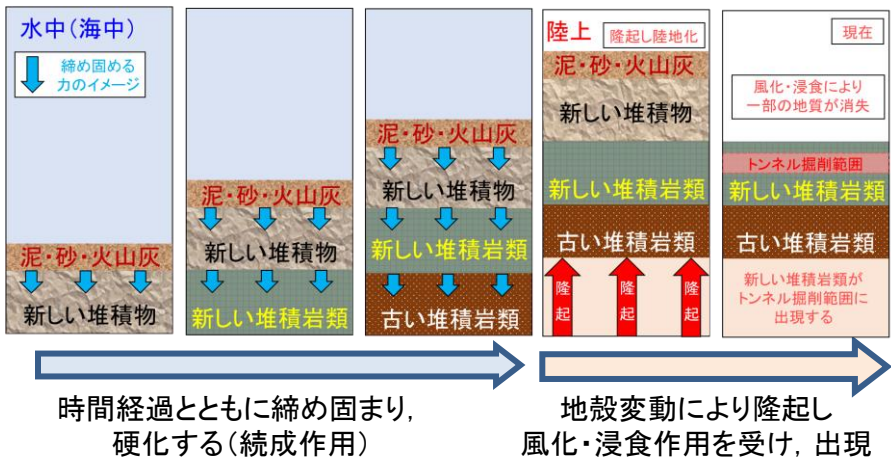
水中（海中）

締め固める力のイメージ

泥・砂・火山灰

新しい堆積物

泥・砂・火山灰

新しい堆積物

新しい堆積岩類

泥・砂・火山灰

新しい堆積物

新しい堆積岩類

古い堆積岩類

陸上

隆起し陸地化

泥・砂・火山灰

新しい堆積物

新しい堆積岩類

古い堆積岩類

隆起

隆起

隆起

現在

風化・浸食により一部の地質が消失

トンネル掘削範囲

新しい堆積岩類

古い堆積岩類

新しい堆積岩類がトンネル掘削範囲に出現する

時間経過とともに締め固まり，硬化する（続成作用）

地殻変動により隆起し風化・浸食作用を受け，出現